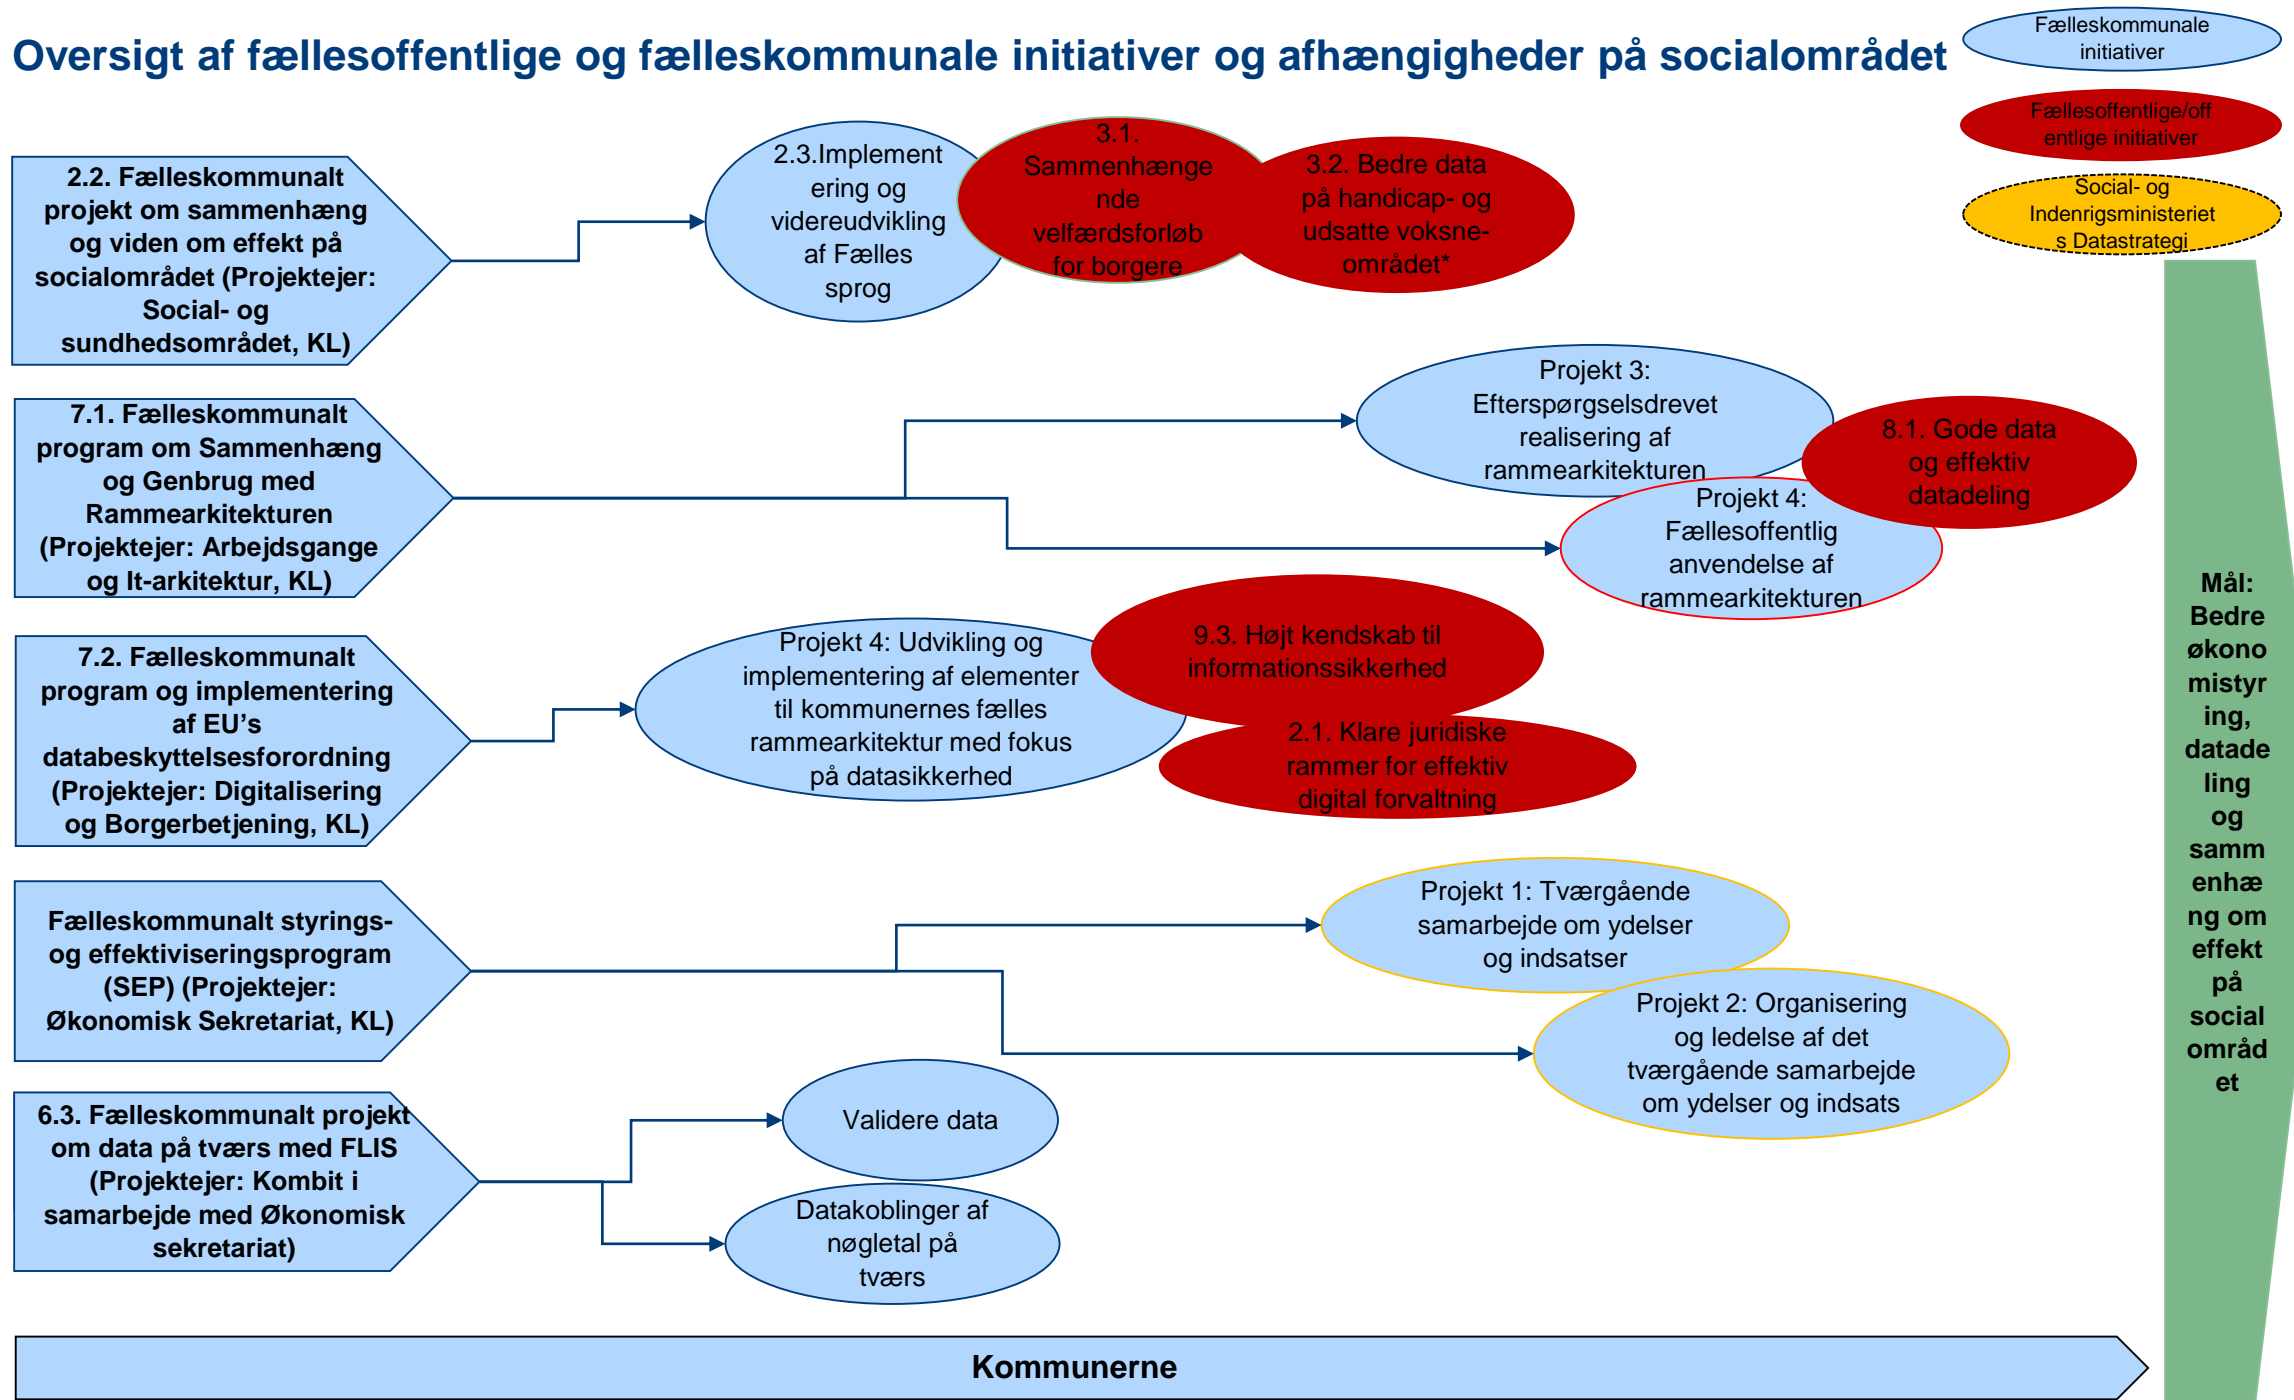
Oversigt af fællesoffentlige og fælleskommunale initiativer og afhængigheder på socialområdet

Fælleskommunale initiativer

Fællesoffentlige/offentlige initiativer

Social- og Indenrigsministeriets Datastrategi

2.2. Fælleskommunalt projekt om sammenhæng og viden om effekt på socialområdet (Projektejer: Social- og sundhedsområdet, KL)

2.3.Implementering og videreudvikling af Fælles sprog

3.1. Sammenhængende velfærdsforløb for borgere

3.2. Bedre data på handicap- og udsatte voksne-området*

7.1. Fælleskommunalt program om Sammenhæng og Genbrug med Rammearkitekturen (Projektejer: Arbejdsgange og It-arkitektur, KL)

Projekt 3: Efterspørgselsdrevet realisering af rammearkitekturen

8.1. Gode data og effektiv datadeling

Projekt 4: Fællesoffentlig anvendelse af rammearkitekturen

7.2. Fælleskommunalt program og implementering af EU's databeskyttelsesforordning (Projektejer: Digitalisering og Borgerbetjening, KL)

Projekt 4: Udvikling og implementering af elementer til kommunernes fælles rammearkitektur med fokus på datasikkerhed

9.3. Højt kendskab til informationssikkerhed

2.1. Klare juridiske rammer for effektiv digital forvaltning

Fælleskommunalt styrings- og effektiviseringsprogram (SEP) (Projektejer: Økonomisk Sekretariat, KL)

Projekt 1: Tværgående samarbejde om ydelser og indsatser

Projekt 2: Organisering og ledelse af det tværgående samarbejde om ydelser og indsats

6.3. Fælleskommunalt projekt om data på tværs med FLIS (Projektejer: Kombit i samarbejde med Økonomisk sekretariat)

Validere data

Datakoblinger af nøgletal på tværs

Mål: Bedre økonomistyring, datadeling og sammenhæng om effekt på socialområdet

Kommunerne